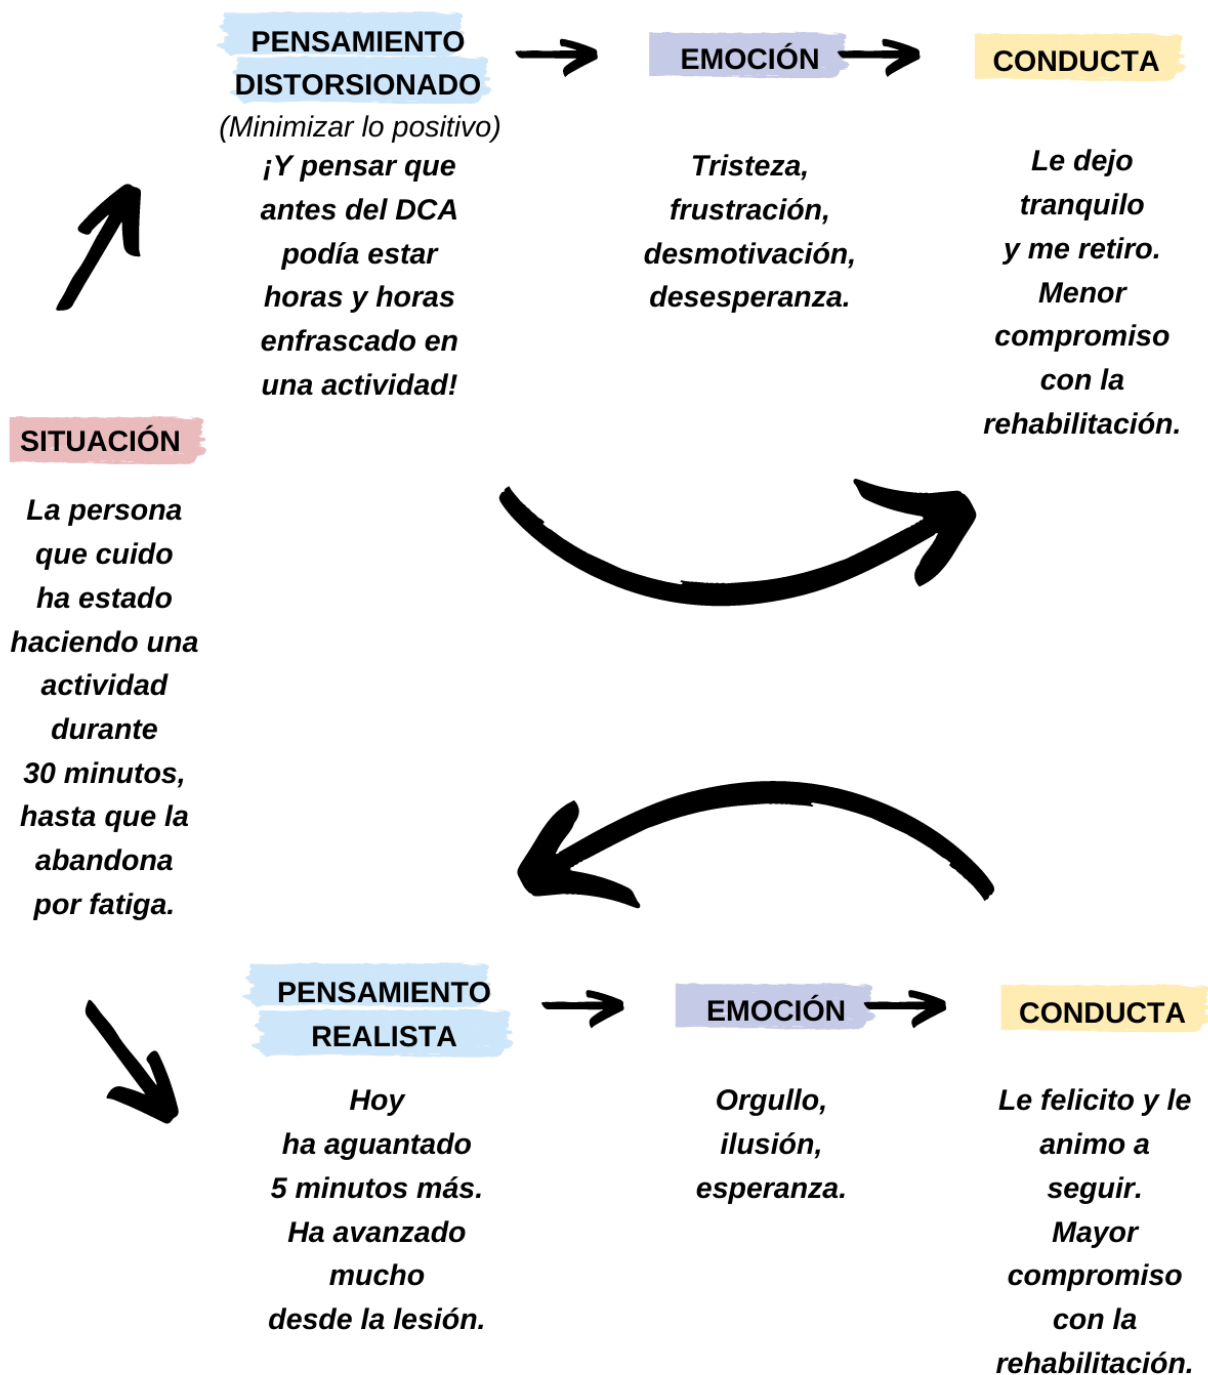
PENSAMIENTO DISTORSIONADO
(Minimizar lo positivo)
¡Y pensar que antes del DCA podía estar horas y horas enfrascado en una actividad!

EMOCIÓN
Tristeza, frustración, desmotivación, desesperanza.

CONDUCTA
Le dejo tranquilo y me retiro. Menor compromiso con la rehabilitación.

SITUACIÓN
La persona que cuido ha estado haciendo una actividad durante 30 minutos, hasta que la abandona por fatiga.

PENSAMIENTO REALISTA
Hoy ha aguantado 5 minutos más. Ha avanzado mucho desde la lesión.

EMOCIÓN
Orgullo, ilusión, esperanza.

CONDUCTA
Le felicito y le animo a seguir. Mayor compromiso con la rehabilitación.